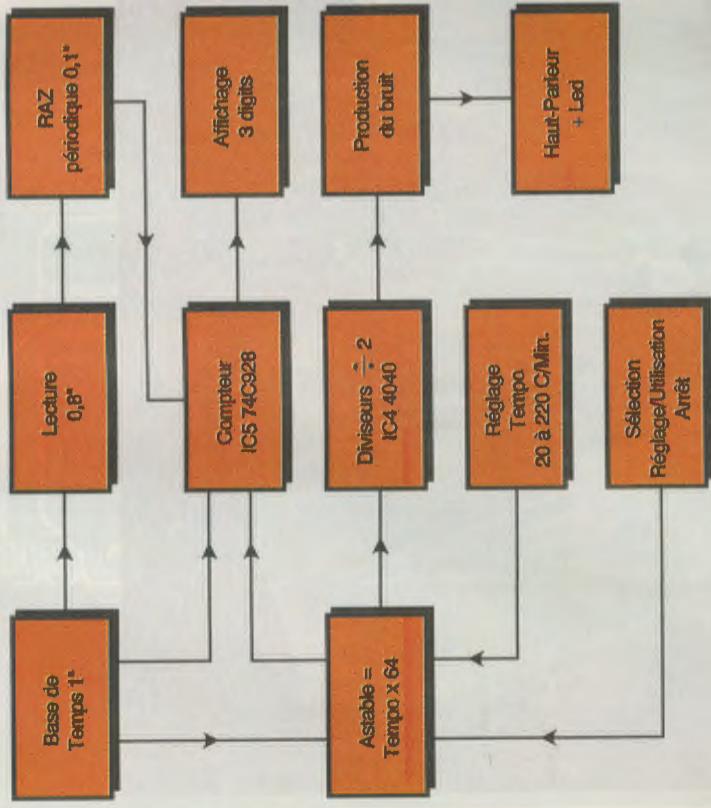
Base de Temps 1"

Lecture 0,8"

RAZ périodique 0,1"

Compteur IC5 74C928

Affichage 3 digits

Astable = Tempo x 64

Diviseurs $\div$ 2 IC4 4040

Production du bruit

Haut-Parleur + Led

Réglage Tempo 20 à 220 C/Min.

Sélection Réglage/Utilisation Arrêt